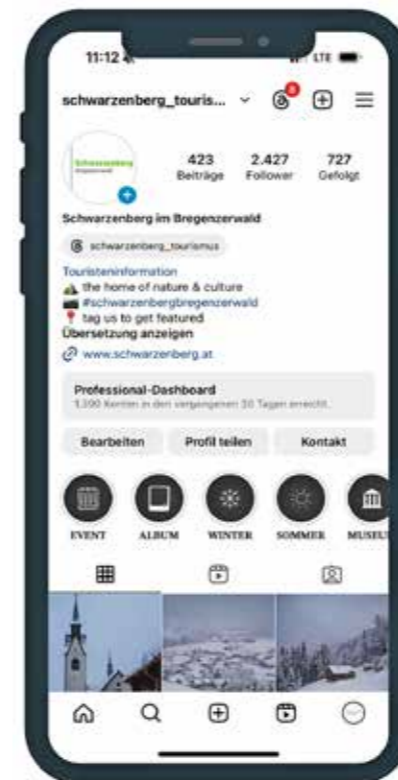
11:12

LTE

schwarzenberg_touris... ⌄

423
Beiträge

2.427
Follower

727
Gefolgt

Schwarzenberg im Bregenzerwald

schwarzenberg_tourismus

Touristeninformation
the home of nature & culture
#schwarzenbergbregenzerwald
tag us to get featured
Übersetzung anzeigen

www.schwarzenberg.at

Professional-Dashboard
1.390 Konten in den vergangenen 30 Tagen erreicht.

Bearbeiten

Profil teilen

Kontakt

EVENT

ALBUM

WINTER

SOMMER

MUSEU